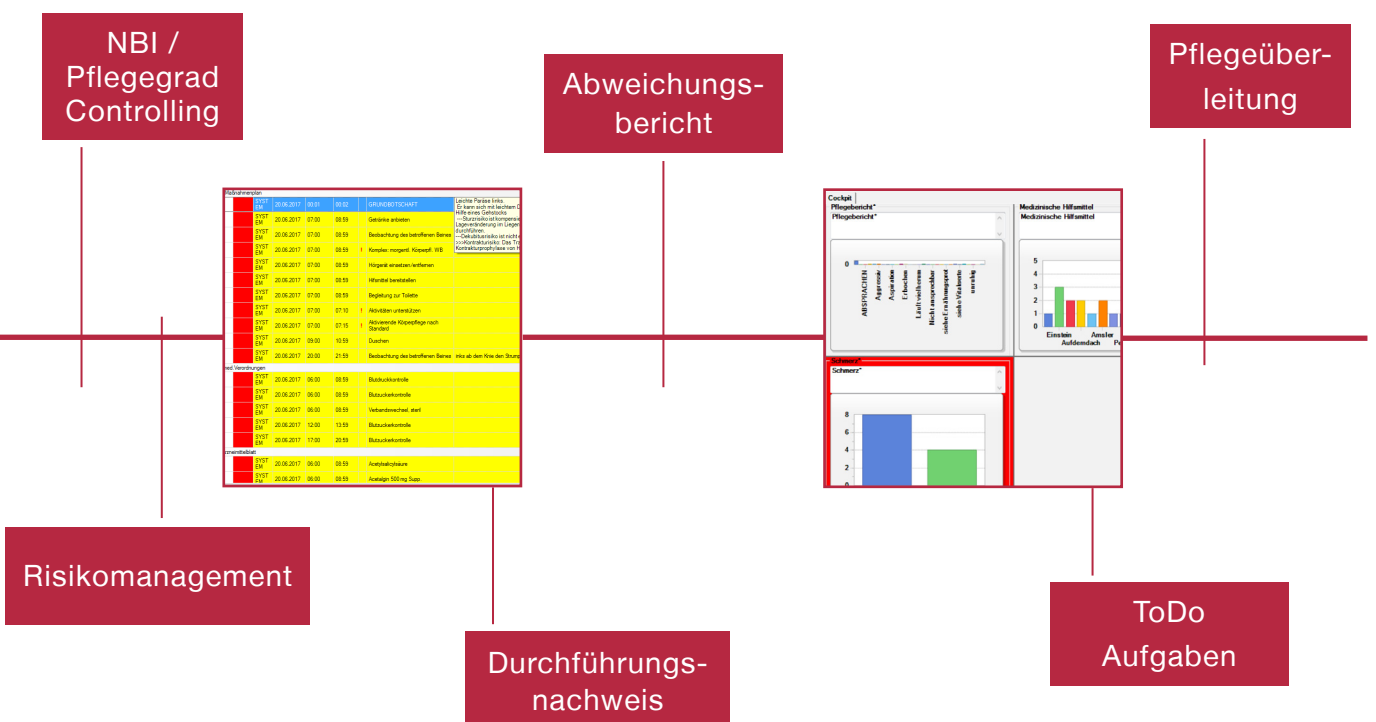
NBI / Pflegegrad Controlling

Abweichungsbericht

Pflegeüberleitung

Maßnahmenplan

| | SYST EM | 20.06.2017 | 00:01 | 00:02 | | GRUNDBOTSCHAFT |
|---|---|---|---|---|---|---|
| | SYST EM | 20.06.2017 | 07:00 | 08:59 | | Getränke anbieten |
| | SYST EM | 20.06.2017 | 07:00 | 08:59 | | Beobachtung des betroffenen Beines |
| | SYST EM | 20.06.2017 | 07:00 | 08:59 | ! | Komplex. morgendl. Körpepfl. WB |
| | SYST EM | 20.06.2017 | 07:00 | 08:59 | | Hörgerät einsetzen /entfernen |
| | SYST EM | 20.06.2017 | 07:00 | 08:59 | | Hilfsmittel bereitstellen |
| | SYST EM | 20.06.2017 | 07:00 | 08:59 | | Begleitung zur Toilette |
| | SYST EM | 20.06.2017 | 07:00 | 07:10 | ! | Aktivitäten unterstützen |
| | SYST EM | 20.06.2017 | 07:00 | 07:15 | ! | Aktivierende Köpepflege nach Standard |
| | SYST EM | 20.06.2017 | 09:00 | 10:59 | | Duschen |
| | SYST EM | 20.06.2017 | 20:00 | 21:59 | | Beobachtung des betroffenen Beines |

Leichte Parese links. Er kann sich mit leichtem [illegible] Hilfe eines Gehstocks ->Sturzrisiko ist kompensie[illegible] Lageveränderung im Liegen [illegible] durchführen. ->Dekubitusrisiko ist nicht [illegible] >>Kontrakturisiko: Das Tr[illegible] Kontrakturprophylaxe von H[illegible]

inks ab dem Knie den Strump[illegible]

med. Verordnungen

| | SYST EM | 20.06.2017 | 06:00 | 08:59 | Blutdruckkontrolle |
|---|---|---|---|---|---|
| | SYST EM | 20.06.2017 | 06:00 | 08:59 | Blutzuckerkontrolle |
| | SYST EM | 20.06.2017 | 06:00 | 08:59 | Verbandswechsel, steril |
| | SYST EM | 20.06.2017 | 12:00 | 13:59 | Blutzuckerkontrolle |
| | SYST EM | 20.06.2017 | 17:00 | 20:59 | Blutzuckerkontrolle |

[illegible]zneimittelblatt

| | SYST EM | 20.06.2017 | 06:00 | 08:59 | Acetylsalicylsäure |
|---|---|---|---|---|---|
| | SYST EM | 20.06.2017 | 06:00 | 08:59 | Acetalgin 500 mg Supp |

Cockpit

Pflegebericht*
Pflegebericht*

0
ABSPRACHEN Aggression Aspiration Erbrechen Läuft weiterem Nicht ansprechbar siehe Ernährungsprot siehe Vitalwerte unruhig

Medizinische Hilfsmittel
Medizinische Hilfsmittel

5 4 3 2 1 0
Einstein Aufdemdach Ansler Pe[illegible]

Schmerz*
Schmerz*

8 6 4 2 0

Risikomanagement

Durchführungsnachweis

ToDo Aufgaben